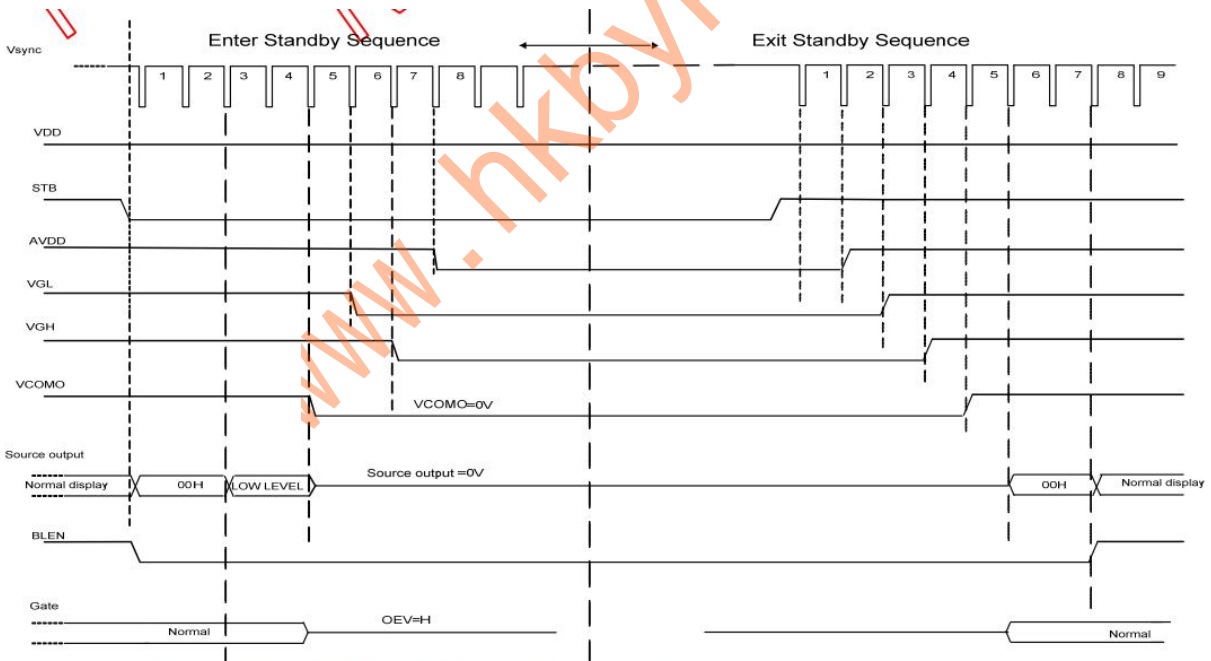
Vsync

Enter Standby Sequence

Exit Standby Sequence

1 2 3 4 5 6 7 8

1 2 3 4 5 6 7 8 9

VDD

STB

AVDD

VGL

VGH

VCOMO

VCOMO=0V

Source output

Normal display

00H

LOW LEVEL

Source output =0V

00H

Normal display

BLEN

Gate

Normal

OEV=H

Normal

www.hkbyt